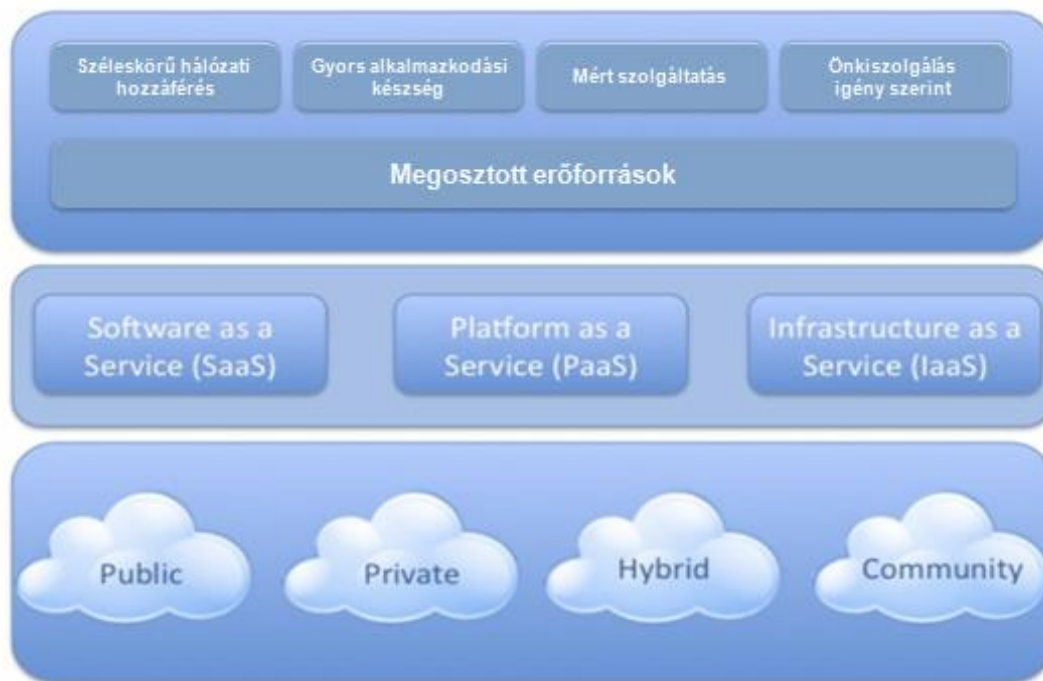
Széleskörű hálózati hozzáférés

Gyors alkalmazkodási készség

Mért szolgáltatás

Önkiszolgálás igény szerint

Megosztott erőforrások

Software as a Service (SaaS)

Platform as a Service (PaaS)

Infrastructure as a Service (IaaS)

Public

Private

Hybrid

Community